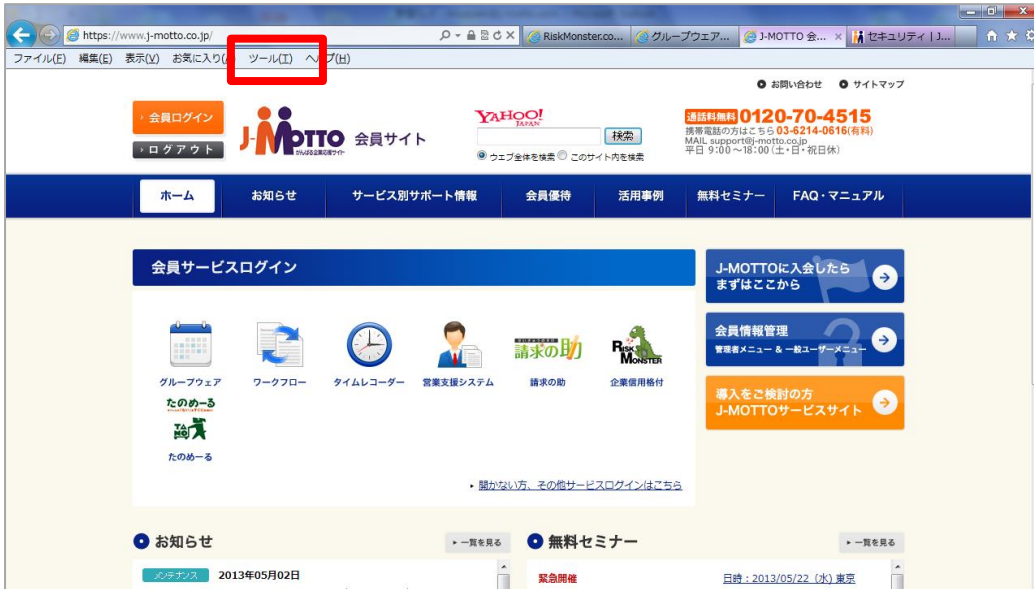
https://www.j-motto.co.jp/
RiskMonster.co...
グループウェア...
J-MOTTO 会...
セキュリティ | J...

ファイル(F) 編集(E) 表示(V) お気に入り(A) ツール(T) ヘルプ(H)

お問い合わせ
サイトマップ

会員ログイン
ログアウト

J-MOTTO 会員サイト
がんばる企業応援サイト

YAHOO! JAPAN
検索
ウェブ全体を検索 このサイト内を検索

通話料無料 0120-70-4515
携帯電話の方はこちら 03-6214-0616(有料)
MAIL support@j-motto.co.jp
平日 9:00～18:00(土・日・祝日休)

ホーム
お知らせ
サービス別サポート情報
会員優待
活用事例
無料セミナー
FAQ・マニュアル

会員サービスログイン

グループウェア
ワークフロー
タイムレコーダー
営業支援システム
請求の助
請求の助
RISK MONSTER
企業信用格付
たのめーる
たのめーる

開かない方、その他サービスログインはこちら

J-MOTTOに入会したら まずはここから

会員情報管理
管理者メニュー ＆ 一般ユーザーメニュー

導入をご検討の方
J-MOTTOサービスサイト

お知らせ
一覧を見る
メンテナンス 2013年05月02日

無料セミナー
一覧を見る
緊急開催
日時：2013/05/22（水）東京